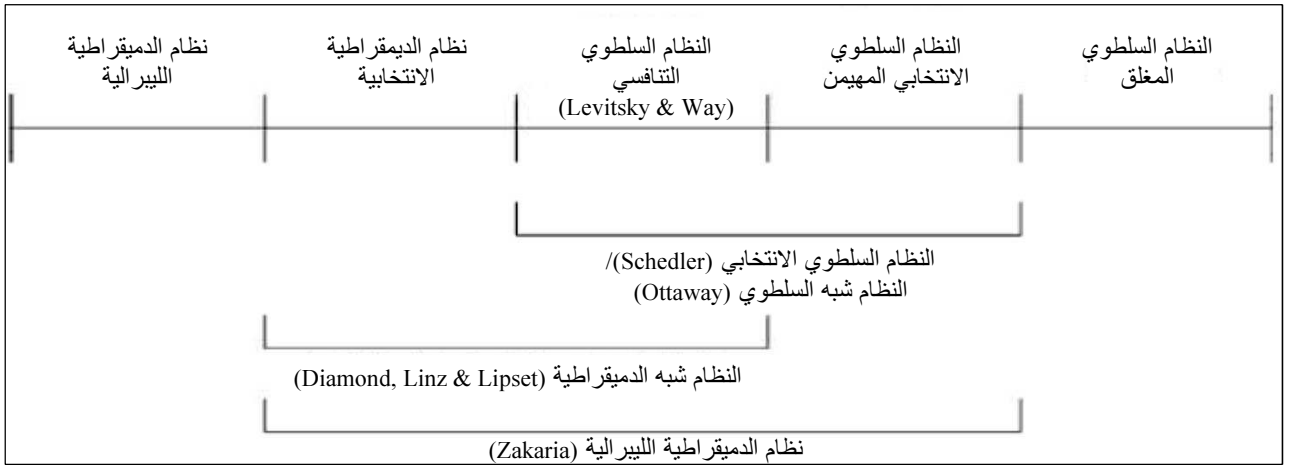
النظام السلطوي المغلق

النظام السلطوي الانتخابي المهيمن

النظام السلطوي التنافسي (Levitsky & Way)

نظام الديمقراطية الانتخابية

نظام الديمقراطية الليبرالية

النظام السلطوي الانتخابي (Schedler)/ النظام شبه السلطوي (Ottaway)

النظام شبه الدميقراطية (Diamond, Linz & Lipset)

نظام الديمقراطية الليبرالية (Zakaria)